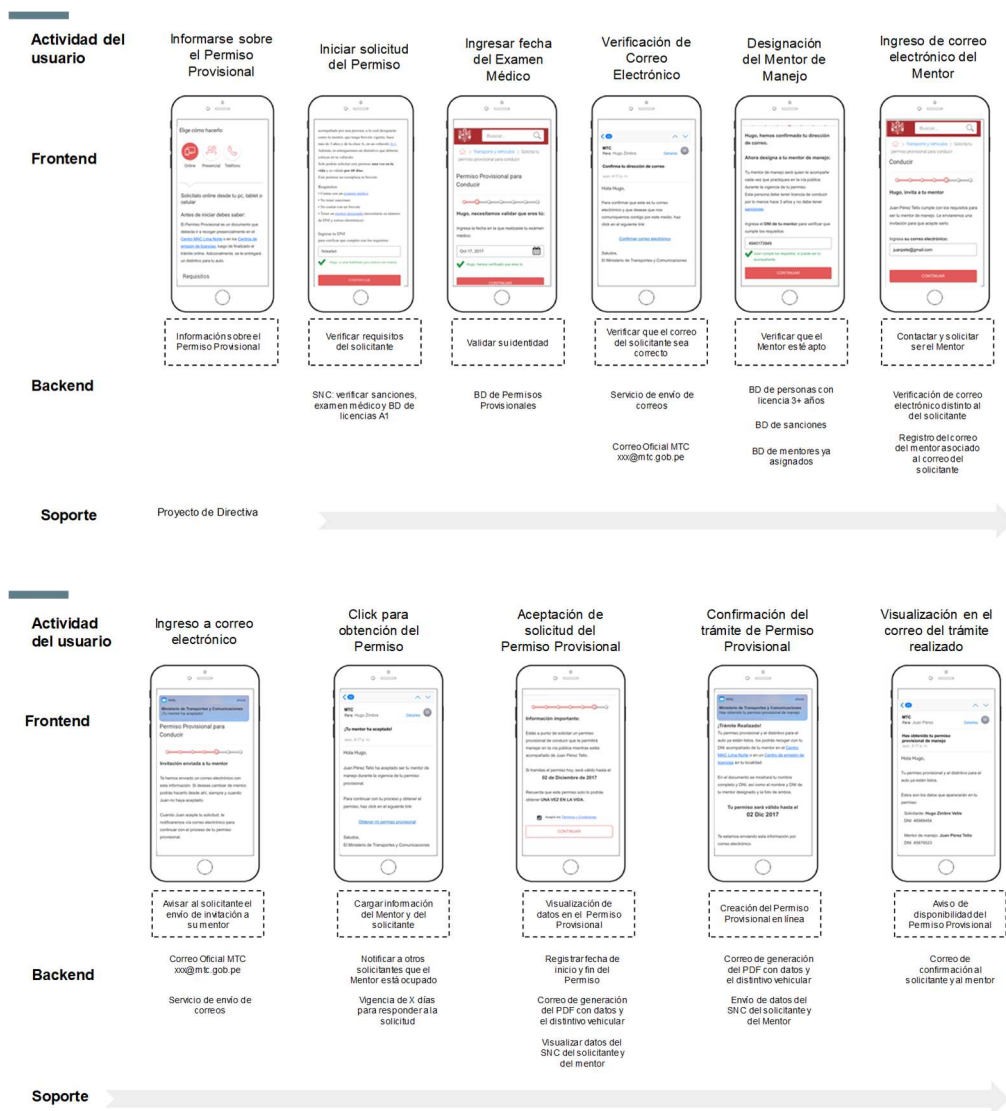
Actividad del usuario

Informarse sobre el Permiso Provisional

Iniciar solicitud del Permiso

Ingresar fecha del Examen Médico

Verificación de Correo Electrónico

Designación del Mentor de Manejo

Ingreso de correo electrónico del Mentor

Frontend

Elige cómo hacerlo:

Online Presencial Teléfono

Solicítalo online desde tu pc, tablet o celular

Antes de iniciar debes saber:

Requisitos

Permiso Provisional para Conducir

Hugo, necesitamos validar que eres tú:

Oct 17, 2017

CONTINUAR

MTC

Confirma tu dirección de correo

Hola Hugo,

Confirmar correo electrónico

Saludos,
El Ministerio de Transportes y Comunicaciones

Hugo, hemos confirmado tu dirección de correo.

Ahora designa a tu mentor de manejo:

CONTINUAR

Conducir

Hugo, invita a tu mentor

CONTINUAR

Información sobre el Permiso Provisional

Verificar requisitos del solicitante

Validar su identidad

Verificar que el correo del solicitante sea correcto

Verificar que el Mentor esté apto

Contactar y solicitar ser el Mentor

Backend

SNC: verificar sanciones, examen médico y BD de licencias A1

BD de Permisos Provisionales

Servicio de envío de correos

Correo Oficial MTC xxx@mtc.gob.pe

BD de personas con licencia 3+ años

BD de sanciones

BD de mentores ya asignados

Verificación de correo electrónico distinto al del solicitante

Registro del correo del mentor asociado al correo del solicitante

Soporte

Proyecto de Directiva

Actividad del usuario

Ingreso a correo electrónico

Click para obtención del Permiso

Aceptación de solicitud del Permiso Provisional

Confirmación del trámite de Permiso Provisional

Visualización en el correo del trámite realizado

Frontend

Ministerio de Transportes y Comunicaciones

Permiso Provisional para Conducir

Invitación enviada a tu mentor

MTC

¡Tu mentor ha aceptado!

Hola Hugo,

Obtener mi permiso provisional

Saludos,
El Ministerio de Transportes y Comunicaciones

Información importante:

02 de Diciembre de 2017

UNA VEZ EN LA VIDA.

CONTINUAR

¡Trámite Realizado!

Tu permiso será válido hasta el 02 Dic 2017

MTC

Has obtenido tu permiso provisional de manejo

Hola Hugo,

Solicitante: Hugo Zimbre Velte

Mentor de manejo: Juan Pérez Tello

Avisar al solicitante el envío de invitación a su mentor

Cargar información del Mentor y del solicitante

Visualización de datos en el Permiso Provisional

Creación del Permiso Provisional en línea

Aviso de disponibilidad del Permiso Provisional

Backend

Correo Oficial MTC xxx@mtc.gob.pe

Servicio de envío de correos

Notificar a otros solicitantes que el Mentor está ocupado

Vigencia de X días para responder a la solicitud

Registrar fecha de inicio y fin del Permiso

Correo de generación del PDF con datos y el distintivo vehicular

Visualizar datos del SNC del solicitante y del mentor

Correo de generación del PDF con datos y el distintivo vehicular

Envío de datos del SNC del solicitante y del Mentor

Correo de confirmación al solicitante y al mentor

Soporte